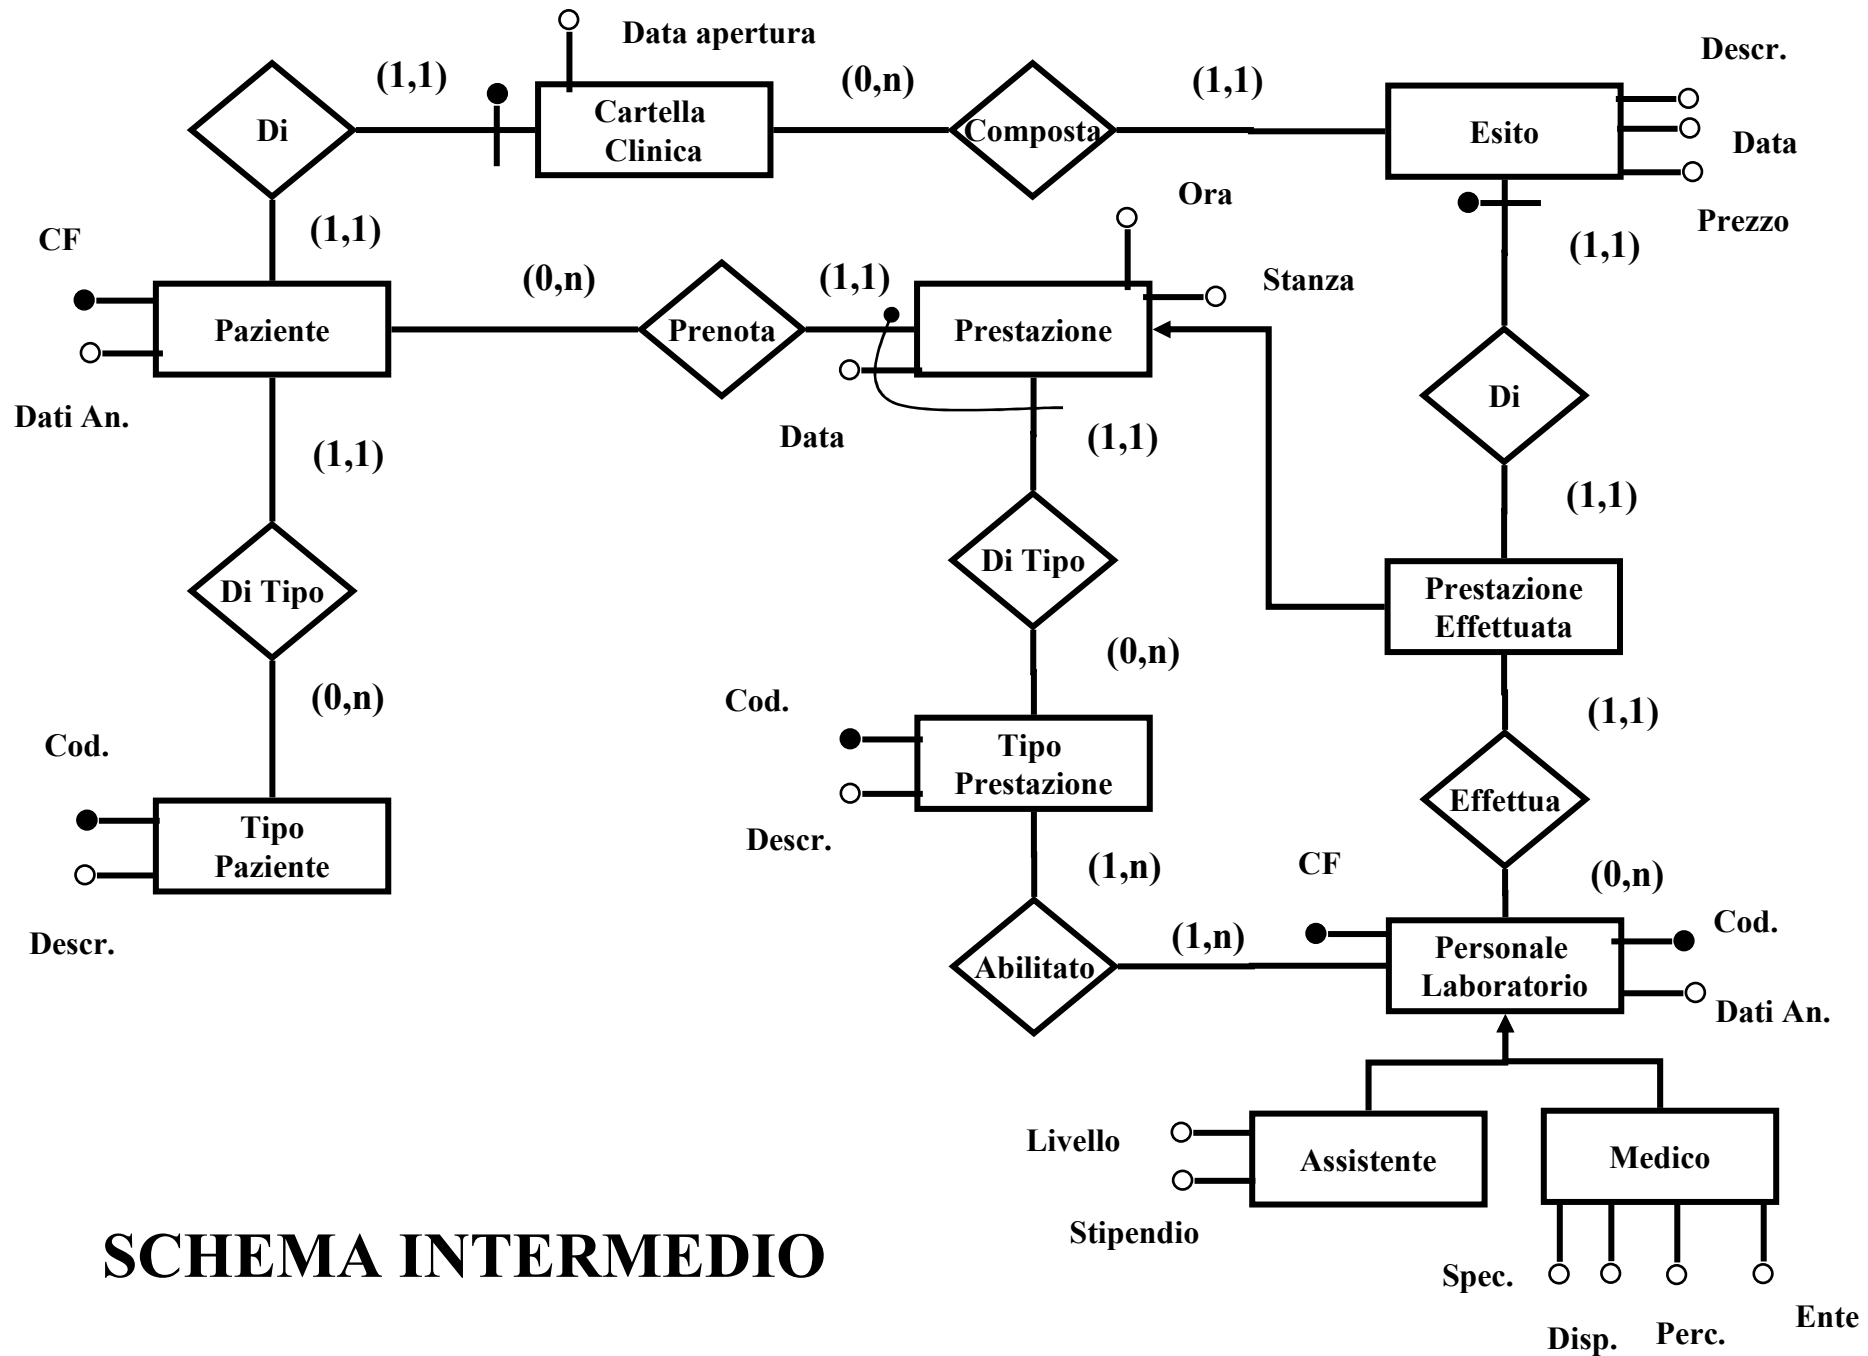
Data apertura
(1,1)
Di
Cartella Clinica
(0,n)
Composta
(1,1)
Esito
Descr.
Data
Prezzo
Ora
(1,1)
CF
(1,1)
Paziente
Dati An.
(0,n)
Prenota
(1,1)
Prestazione
Stanza
Data
Di
(1,1)
(1,1)
(1,1)
Di Tipo
(0,n)
Cod.
Tipo Paziente
Descr.
Di Tipo
(0,n)
Cod.
Tipo Prestazione
Descr.
Prestazione Effettuata
(1,1)
Effettua
(1,n)
CF
(0,n)
Abilitato
(1,n)
Personale Laboratorio
Cod.
Dati An.
Livello
Assistente
Stipendio
Medico
Spec.
Disp.
Perc.
Ente
SCHEMA INTERMEDIO